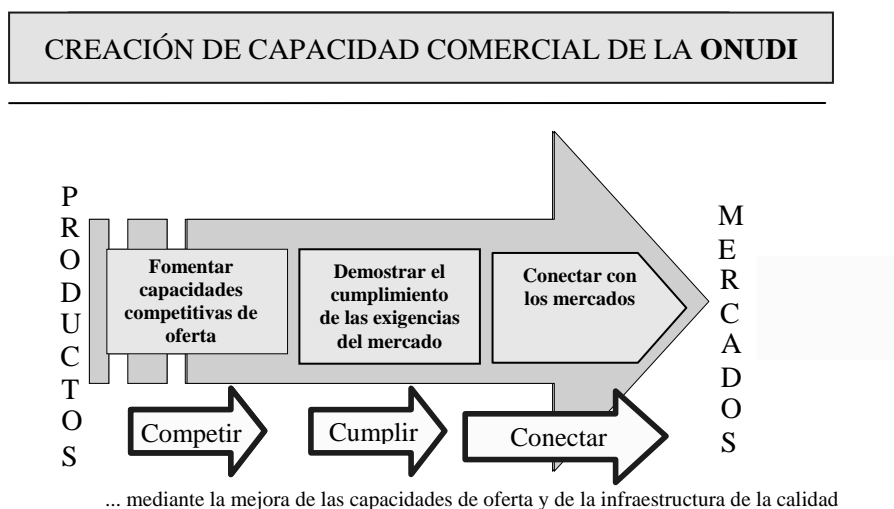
CREACIÓN DE CAPACIDAD COMERCIAL DE LA **ONUDI**

P
R
O
D
U
C
T
O
S

**Fomentar capacidades competitivas de oferta**

**Demostrar el cumplimiento de las exigencias del mercado**

**Conectar con los mercados**

M
E
R
C
A
D
O
S

Competir

Cumplir

Conectar

... mediante la mejora de las capacidades de oferta y de la infraestructura de la calidad